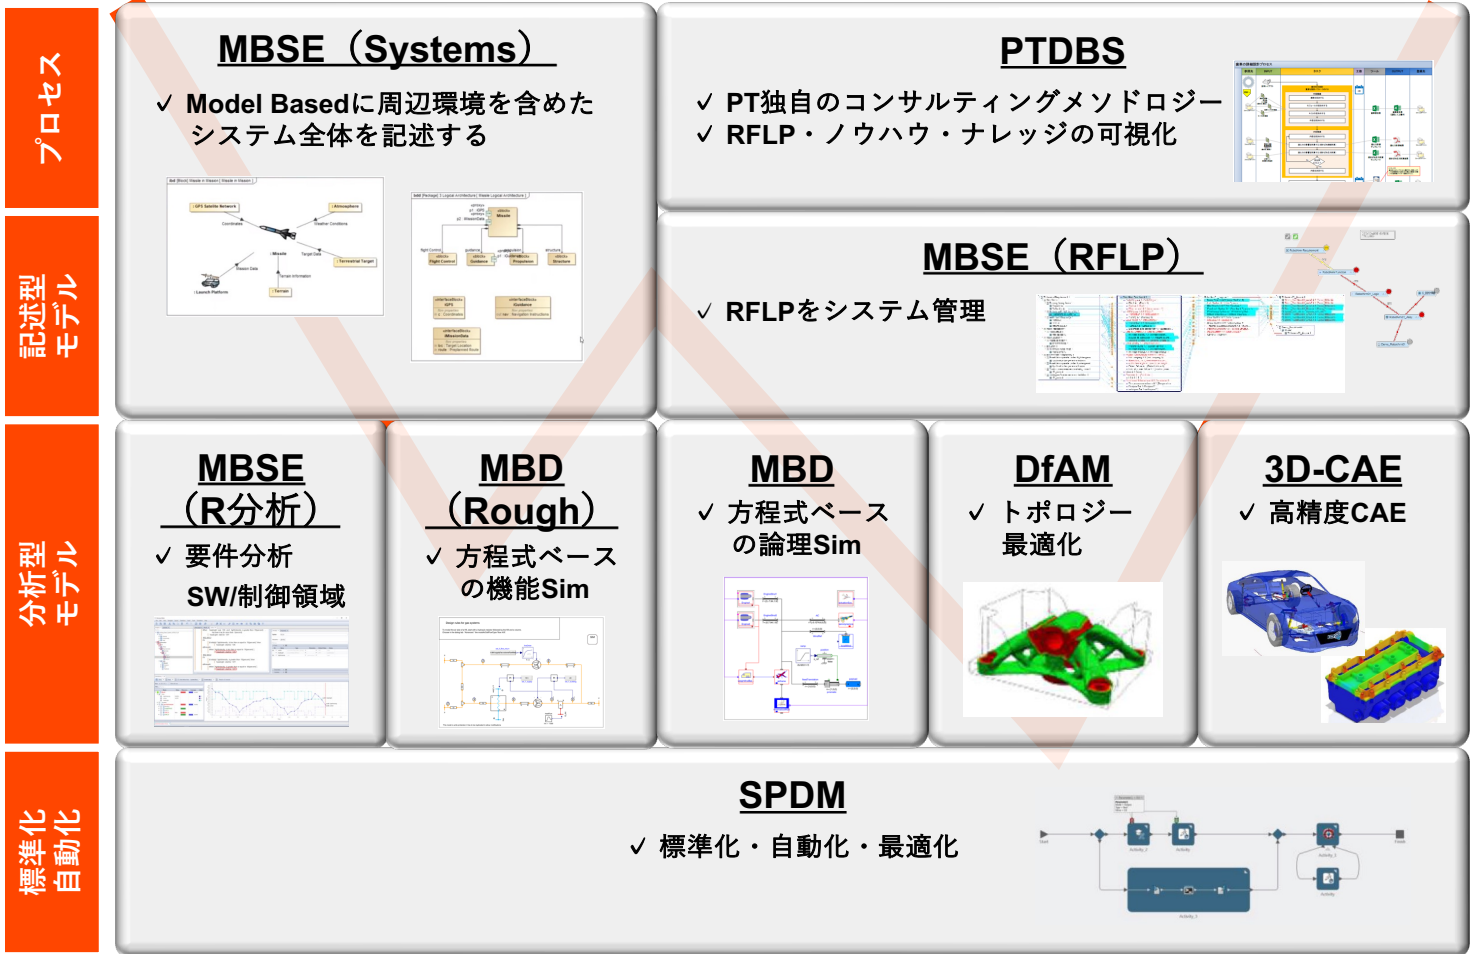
プロセス

記述型モデル

分析型モデル

標準化自動化

MBSE（Systems）

✓ Model Basedに周辺環境を含めたシステム全体を記述する

PTDBS

✓ PT独自のコンサルティングメソドロジー
✓ RFLP・ノウハウ・ナレッジの可視化

MBSE（RFLP）

✓ RFLPをシステム管理

MBSE（R分析）

✓ 要件分析 SW/制御領域

MBD（Rough）

✓ 方程式ベースの機能Sim

MBD

✓ 方程式ベースの論理Sim

DfAM

✓ トポロジー最適化

3D-CAE

✓ 高精度CAE

SPDM

✓ 標準化・自動化・最適化